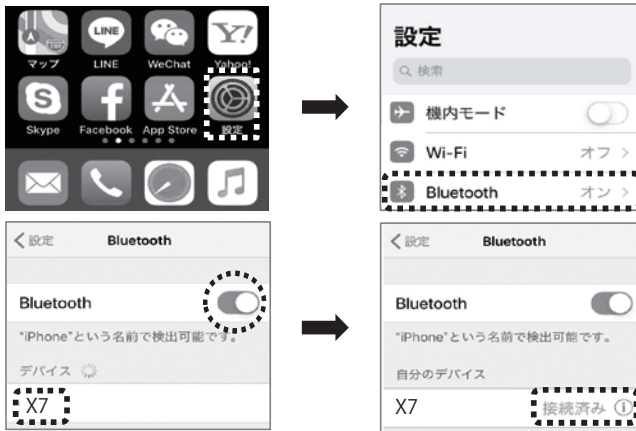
LINE
Y!
マップ
LINE
WeChat
Yahoo!
Skype
Facebook
App Store
設定

設定
Q 検索
機内モード
Wi-Fi
オフ >
Bluetooth
オン >

< 設定
Bluetooth
Bluetooth
"iPhone"という名前で検出可能です。
デバイス
X7

< 設定
Bluetooth
Bluetooth
"iPhone"という名前で検出可能です。
自分のデバイス
X7
接続済み ⓘ